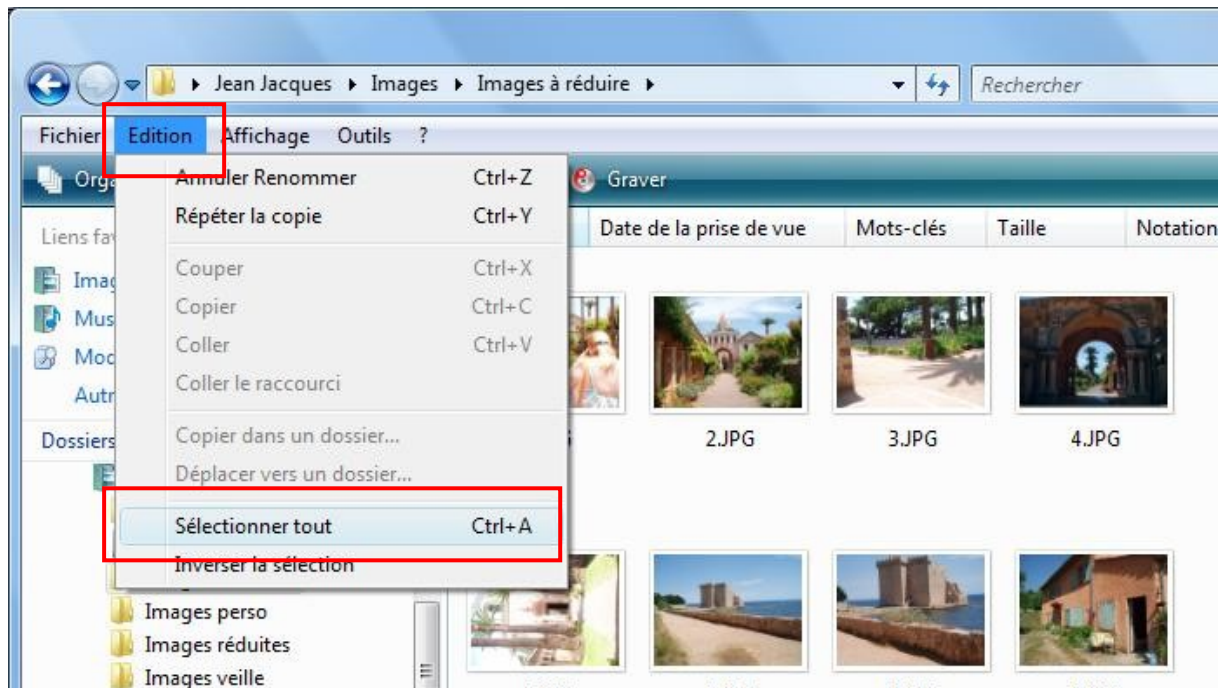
Jean Jacques ▸ Images ▸ Images à réduire ▸

Rechercher

Fichier Edition Affichage Outils ?

Org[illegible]

Annuler Renommer Ctrl+Z

Répéter la copie Ctrl+Y

Couper Ctrl+X

Copier Ctrl+C

Coller Ctrl+V

Coller le raccourci

Copier dans un dossier...

Déplacer vers un dossier...

Sélectionner tout Ctrl+A

Inverser la sélection

Graver

Date de la prise de vue Mots-clés Taille Notation

Liens fav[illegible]

Imag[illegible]

Mus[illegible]

Mod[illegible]

Autr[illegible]

Dossiers

2.JPG 3.JPG 4.JPG

Images perso

Images réduites

Images veille